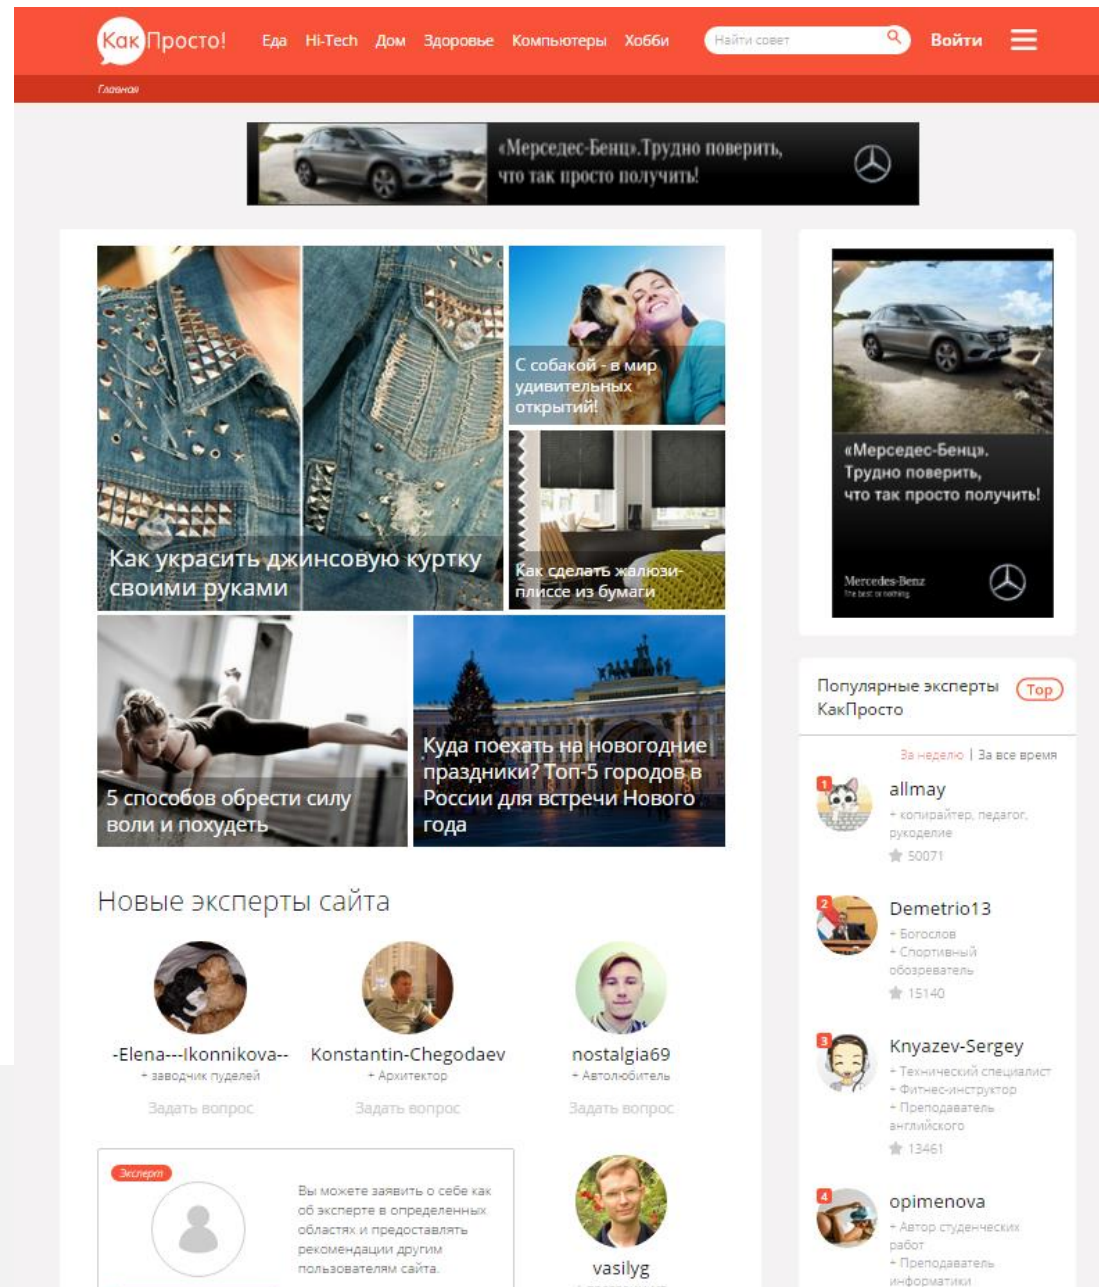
КакПросто! Еда Hi-Tech Дом Здоровье Компьютеры Хобби Найти совет Войти

Главная

«Мерседес-Бенц».Трудно поверить, что так просто получить!

С собакой - в мир удивительных открытий!

Как украсить джинсовую куртку своими руками

Как сделать жалюзи-плиссе из бумаги

5 способов обрести силу воли и похудеть

Куда поехать на новогодние праздники? Топ-5 городов в России для встречи Нового года

«Мерседес-Бенц». Трудно поверить, что так просто получить!

Mercedes-Benz
The best or nothing

Популярные эксперты КакПросто Top

За неделю | За все время

1 allmay
+ копирайтер, педагог, рукоделие
50071

2 Demetrio13
+ Богослов
+ Спортивный обозреватель
15140

3 Knyazev-Sergey
+ Технический специалист
+ Фитнес-инструктор
+ Преподаватель английского
13461

4 opimenova
+ Автор студенческих работ
+ Преподаватель информатики

Новые эксперты сайта

-Elena---Ikonnikova--
+ заводчик пуделей
Задать вопрос

Konstantin-Chegodaev
+ Архитектор
Задать вопрос

nostalgia69
+ Автолюбитель
Задать вопрос

Эксперт

Вы можете заявить о себе как об эксперте в определенных областях и предоставлять рекомендации другим пользователям сайта.

vasilyg